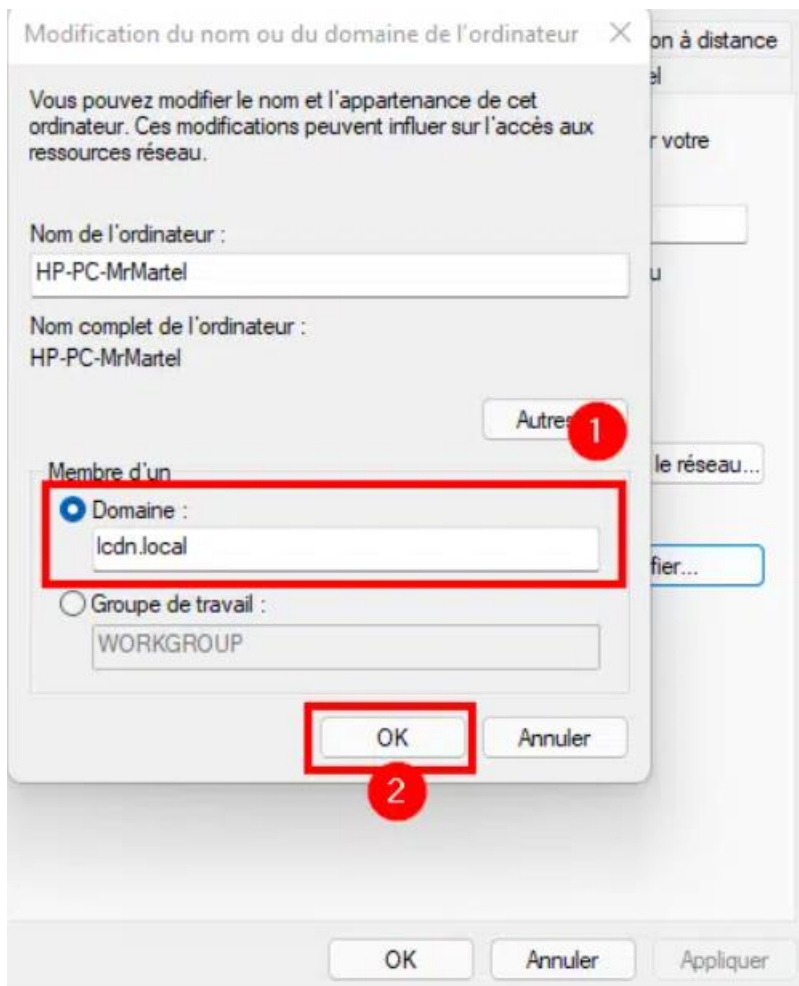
Modification du nom ou du domaine de l'ordinateur ×

on à distance

el

Vous pouvez modifier le nom et l'appartenance de cet ordinateur. Ces modifications peuvent influer sur l'accès aux ressources réseau.

r votre

Nom de l'ordinateur :

HP-PC-MrMartel

u

Nom complet de l'ordinateur :

HP-PC-MrMartel

Autres

1

Membre d'un

le réseau...

Domaine :

lcdn.local

fier...

Groupe de travail :

WORKGROUP

OK

Annuler

2

OK

Annuler

Appliquer